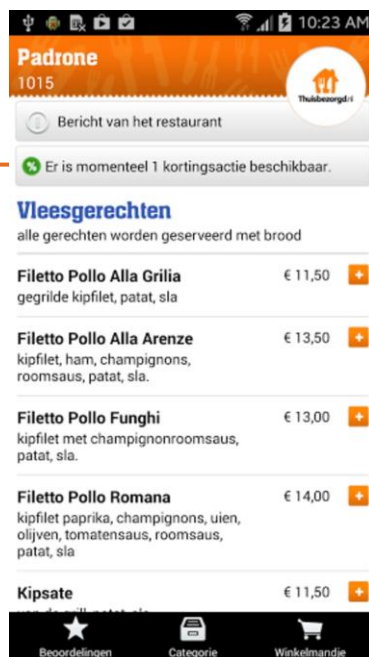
10:23 AM

Padrone
1015

Thuisbezorgd.nl

Bericht van het restaurant

Er is momenteel 1 kortingsactie beschikbaar.

Vleesgerechten
alle gerechten worden geserveerd met brood

Filetto Pollo Alla Grilia
gegrilde kipfilet, patat, sla
€ 11,50 +

Filetto Pollo Alla Arenze
kipfilet, ham, champignons, roomsaus, patat, sla.
€ 13,50 +

Filetto Pollo Funghi
kipfilet met champignonroomsaus, patat, sla.
€ 13,00 +

Filetto Pollo Romana
kipfilet paprika, champignons, uien, olijven, tomatensaus, roomsaus, patat, sla
€ 14,00 +

Kipsate
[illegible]
€ 11,50 +

Beoordelingen
Categorie
Winkelmandje